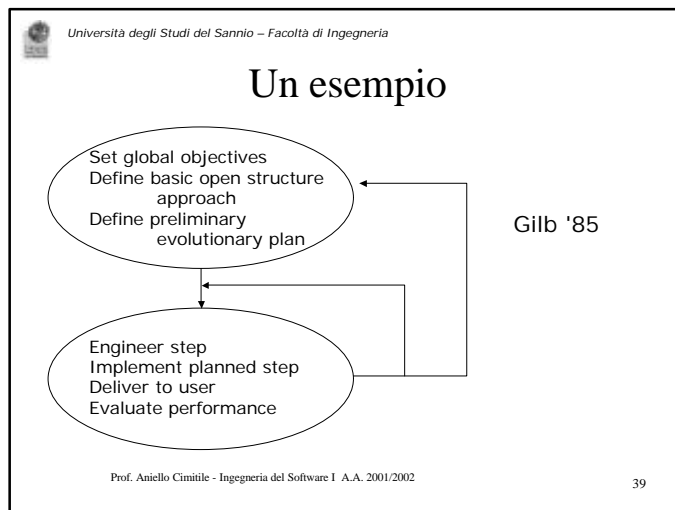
Università degli Studi del Sannio – Facoltà di Ingegneria

Un esempio

Set global objectives
Define basic open structure approach
Define preliminary evolutionary plan

Gilb '85

Engineer step
Implement planned step
Deliver to user
Evaluate performance

Prof. Aniello Cimitile - Ingegneria del Software I A.A. 2001/2002

39